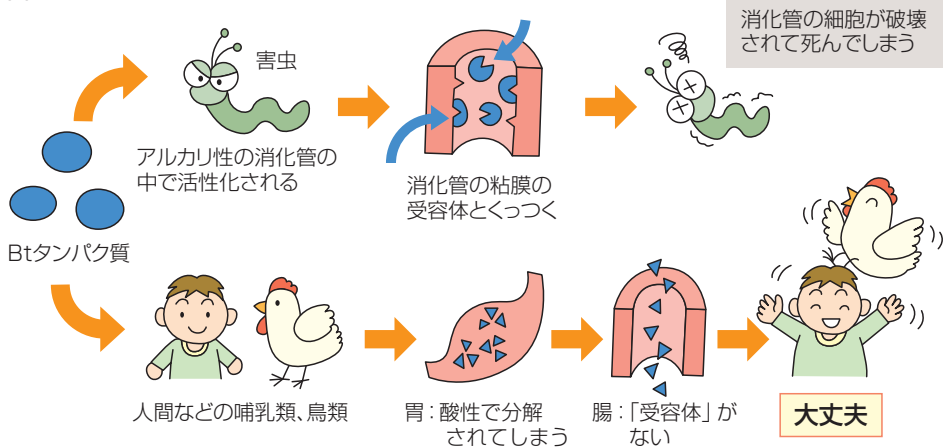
害虫

消化管の細胞が破壊されて死んでしまう

アルカリ性の消化管の中で活性化される

消化管の粘膜の受容体とくっつく

Btタンパク質

人間などの哺乳類、鳥類

胃：酸性で分解されてしまう

腸：「受容体」がない

大丈夫